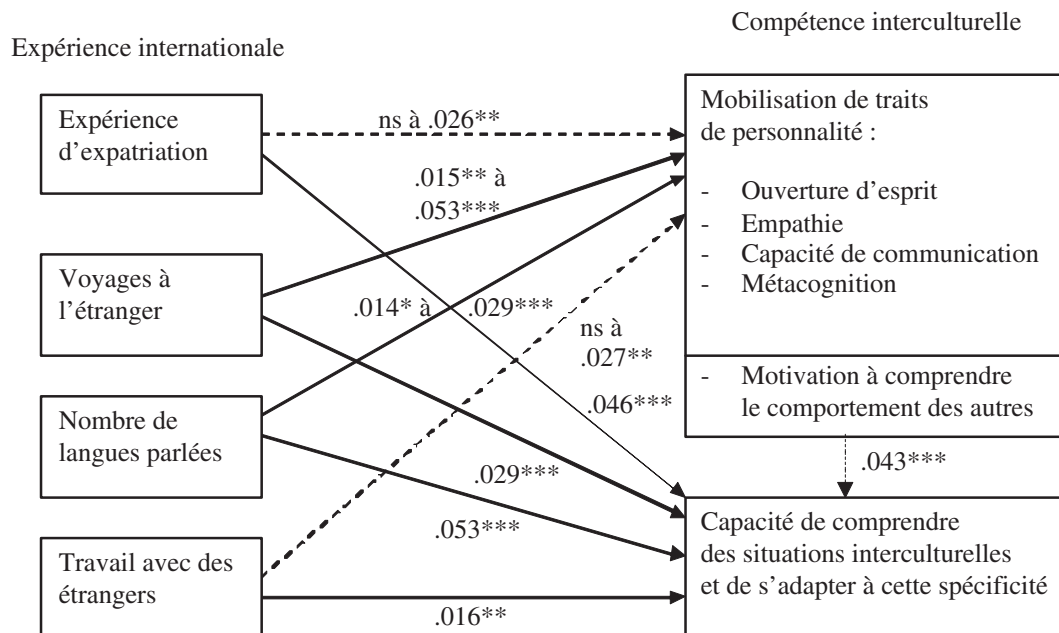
Compétence interculturelle

Expérience internationale

Expérience d'expatriation

ns à .026**

Mobilisation de traits de personnalité :

- Ouverture d'esprit
- Empathie
- Capacité de communication
- Métacognition

.015** à .053***

Voyages à l'étranger

.014* à .029***

ns à .027**

- Motivation à comprendre le comportement des autres

.046***

Nombre de langues parlées

.043***

.029***

.053***

Capacité de comprendre des situations interculturelles et de s'adapter à cette spécificité

Travail avec des étrangers

.016**